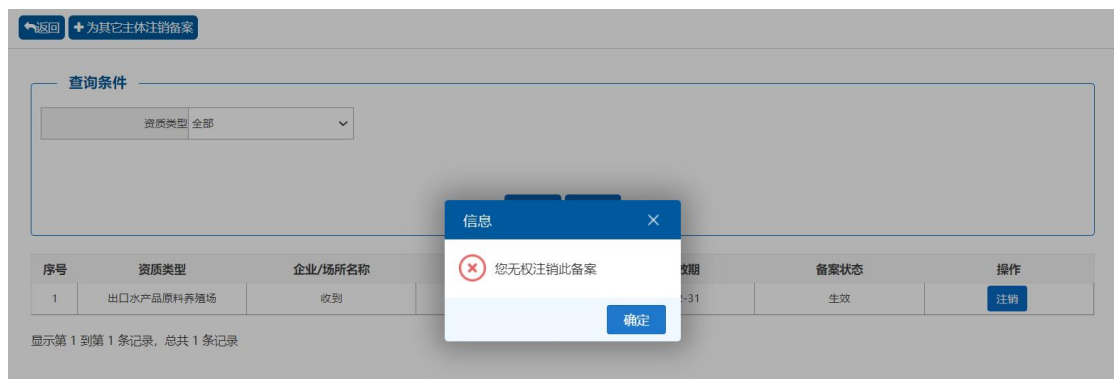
返回 为其它主体注销备案

查询条件

资质类型 全部

信息 ×

您无权注销此备案

确定

| 序号 | 资质类型 | 企业/场所名称 | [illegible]效期 | 备案状态 | 操作 |
|---|---|---|---|---|---|
| 1 | 出口水产品原料养殖场 | 收到 | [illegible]-31 | 生效 | 注销 |

显示第 1 到第 1 条记录，总共 1 条记录